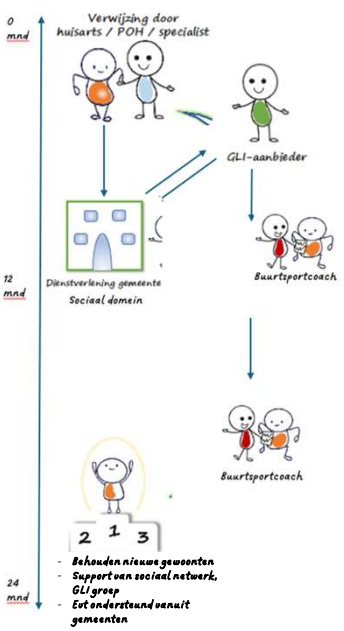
0
mnd

Verwijzing door huisarts / POH / specialist

GLI-aanbieder

Dienstverlening gemeente
Sociaal domein

12
mnd

Buurtsportcoach

Buurtsportcoach

2 1 3

24
mnd

- Behouden nieuwe gewoonten
- Support van sociaal netwerk, GLI groep
- Evt ondersteund vanuit gemeenten